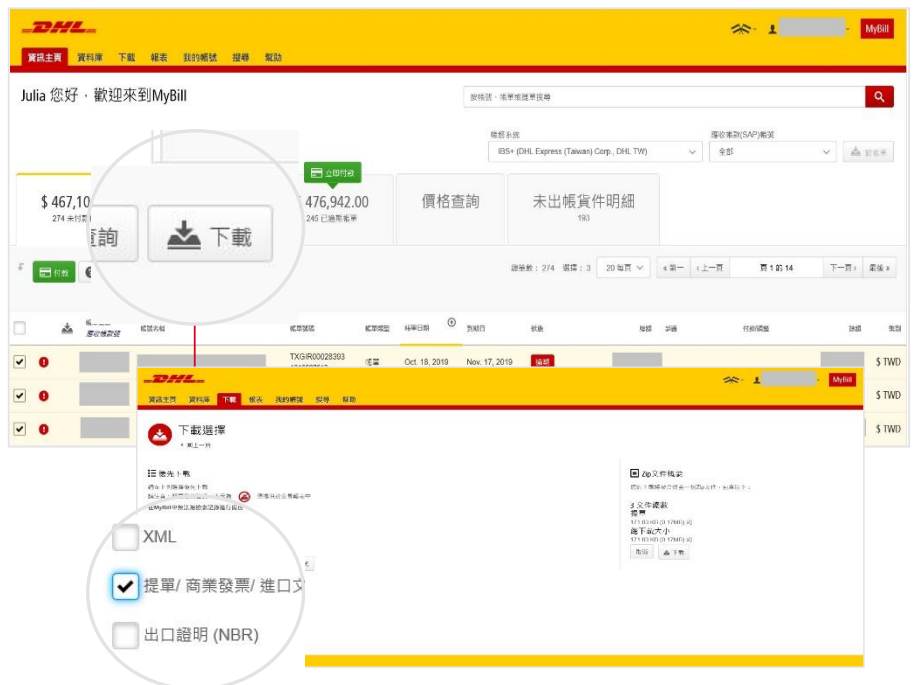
DHL

MyBill

資訊主頁 資料庫 下載 報表 我的帳號 搜尋 幫助

Julia 您好，歡迎來到MyBill

搜尋號、帳單或提單搜尋

帳務系統
IBS+ (DHL Express (Taiwan) Corp., DHL TW)

應收帳款(SAP)帳號
全部

$ 467,10
274 未付款

詢

下載

立即付款
476,942.00
245 已逾期帳單

價格查詢

未出帳貨件明細
193

付款

總筆數：274 選擇：3 20 每頁 «第一 ‹上一頁 頁 1 的 14 下一頁› 最後»

帳單號碼 帳單類型 帳單日期 到期日 狀態 詳細 貨幣

TXGIR00028393 帳單 Oct. 18, 2019 Nov. 17, 2019 逾期

$ TWD
$ TWD
$ TWD

DHL
MyBill
資訊主頁 資料庫 下載 報表 我的帳號 搜尋 幫助

下載選擇
« 回上一頁

優先下載

Zip文件概要

XML

提單/ 商業發票/ 進口文

出口證明 (NBR)

取消 下載